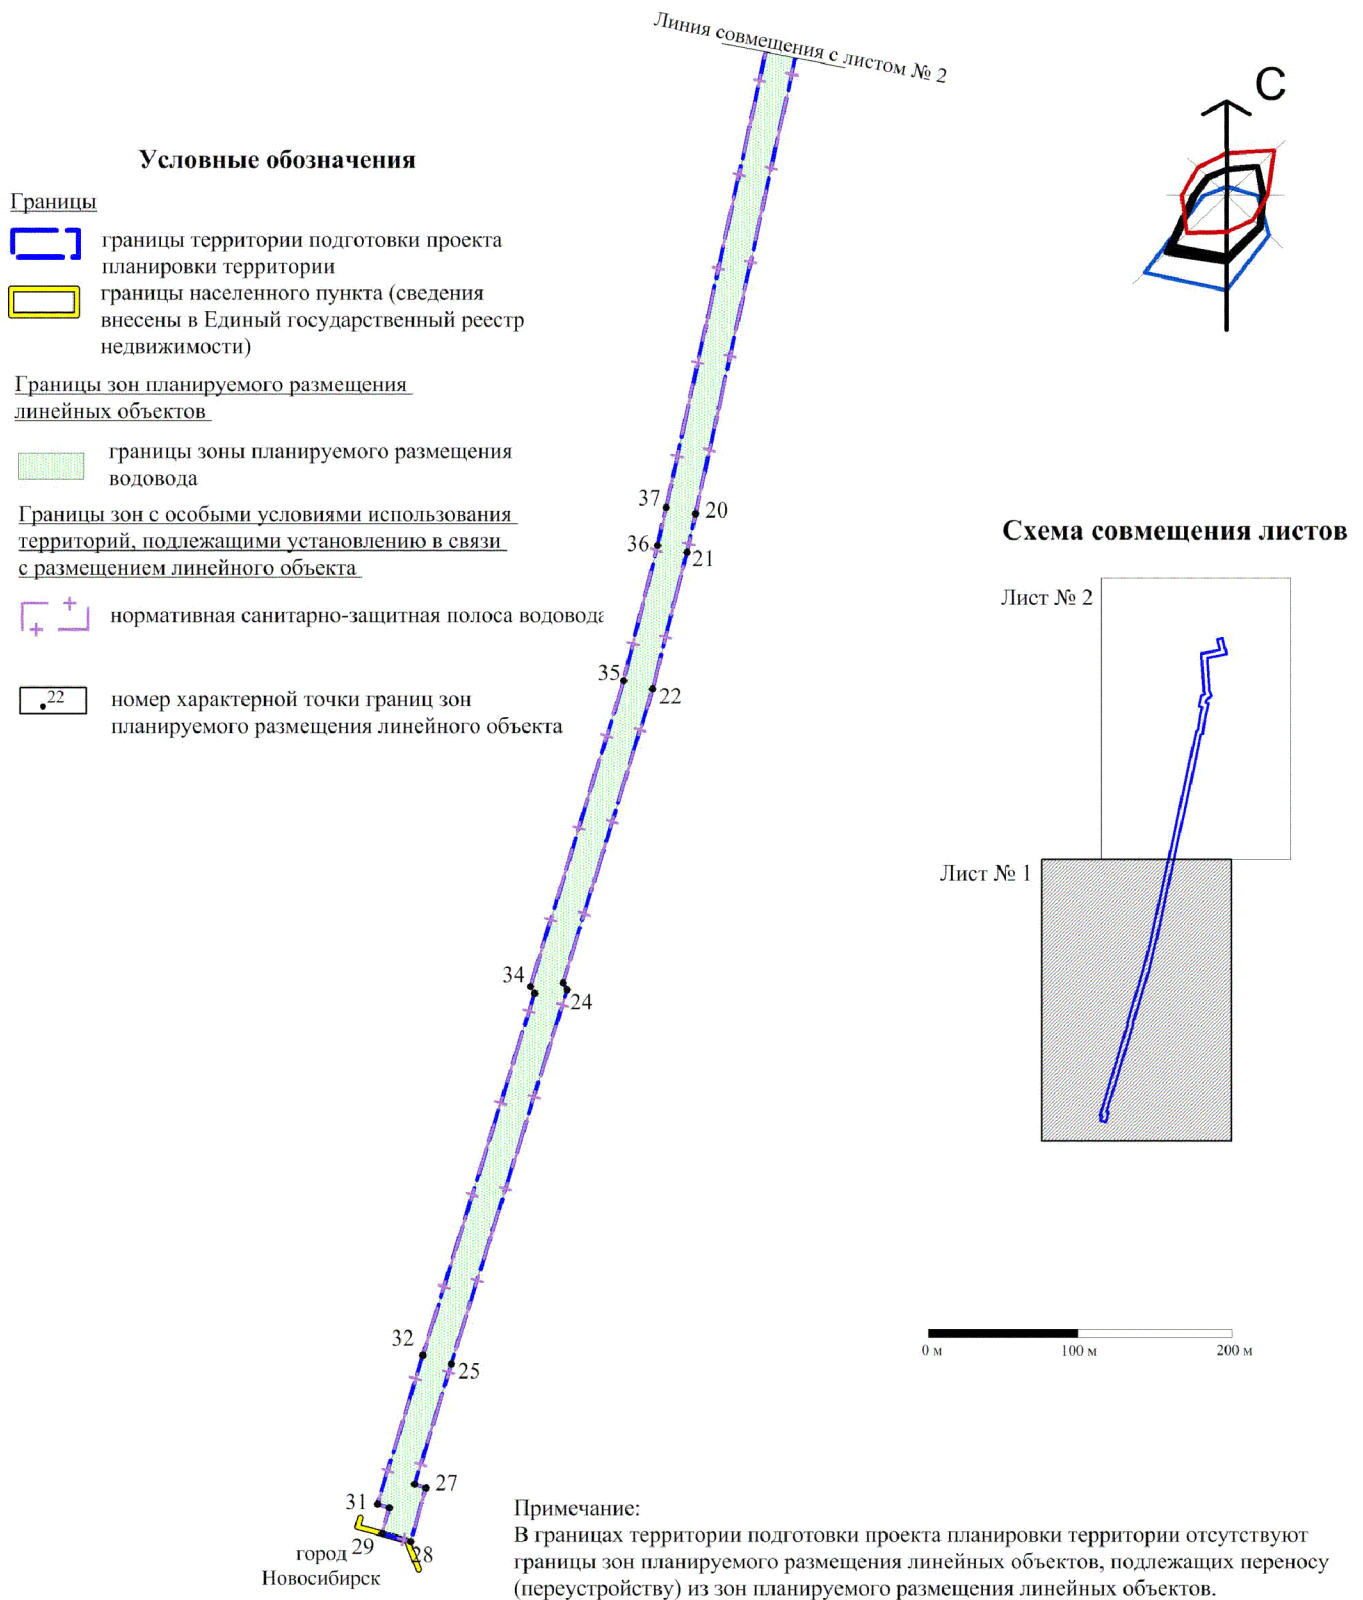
Линия совмещения с листом № 2

С

Условные обозначения

Границы

границы территории подготовки проекта планировки территории

границы населенного пункта (сведения внесены в Единый государственный реестр недвижимости)

Границы зон планируемого размещения линейных объектов

границы зоны планируемого размещения водовода

Границы зон с особыми условиями использования территорий, подлежащими установлению в связи с размещением линейного объекта

нормативная санитарно-защитная полоса водовода

22

номер характерной точки границ зон планируемого размещения линейного объекта

37
20
36
21
35
22
34
24
32
25
27
31
29
28

город
Новосибирск

Схема совмещения листов

Лист № 2

Лист № 1

0 м
100 м
200 м

Примечание:
В границах территории подготовки проекта планировки территории отсутствуют границы зон планируемого размещения линейных объектов, подлежащих переносу (переустройству) из зон планируемого размещения линейных объектов.